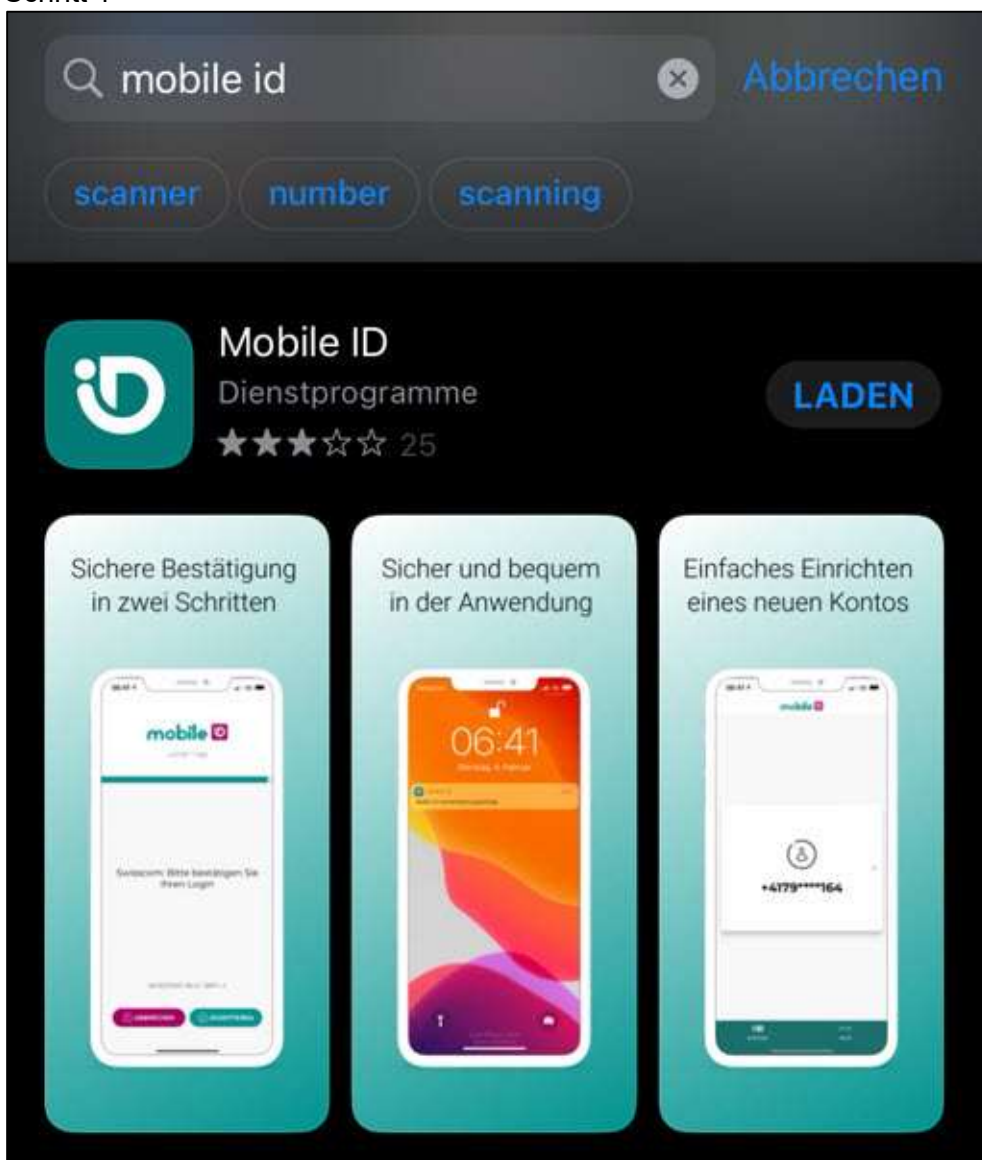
Schritt 1

mobile id

Abbrechen

scanner

number

scanning

Mobile ID

Dienstprogramme

★★★☆☆ 25

LADEN

Sichere Bestätigung in zwei Schritten

mobile ID

Swisscom: Bitte bestätigen Sie Ihren Login

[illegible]

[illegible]

Sicher und bequem in der Anwendung

06:41

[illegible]

Einfaches Einrichten eines neuen Kontos

mobile ID

+4179****164